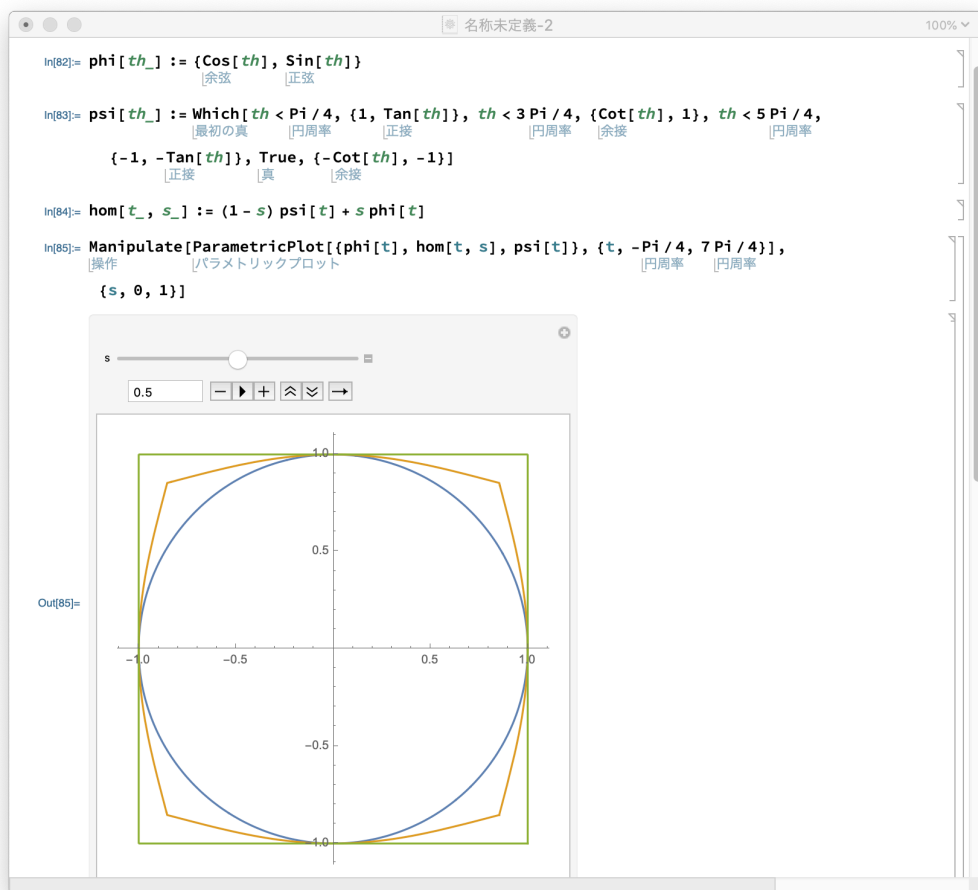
名称未定義-2

100%

In[82]:= phi[th_] := {Cos[th], Sin[th]}
余弦 正弦

In[83]:= psi[th_] := Which[th < Pi / 4, {1, Tan[th]}, th < 3 Pi / 4, {Cot[th], 1}, th < 5 Pi / 4, {-1, -Tan[th]}, True, {-Cot[th], -1}]
最初の真 円周率 正接 円周率 余接 円周率 正接 真 余接

In[84]:= hom[t_, s_] := (1 - s) psi[t] + s phi[t]

In[85]:= Manipulate[ParametricPlot[{phi[t], hom[t, s], psi[t]}, {t, -Pi / 4, 7 Pi / 4}], {s, 0, 1}]
操作 パラメトリックプロット 円周率 円周率

s

0.5

Out[85]=

1.0
0.5
−1.0 −0.5 0.5 1.0
−0.5
−1.0